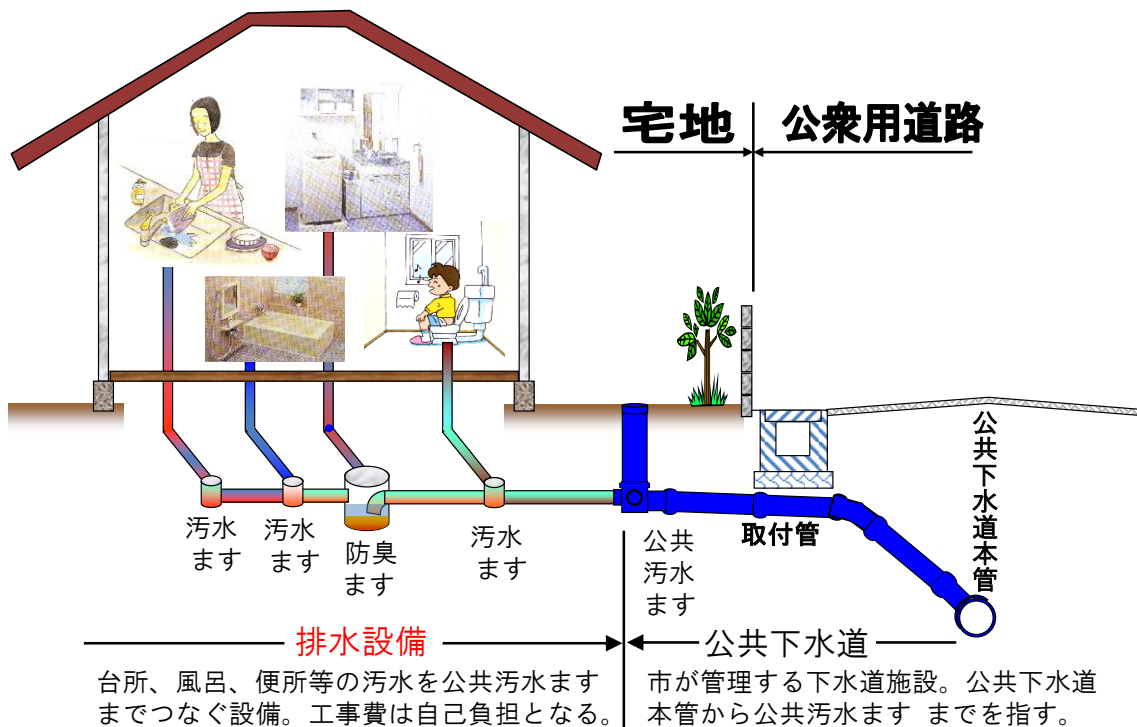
宅地

公衆用道路

公共下水道本管

汚水ます

汚水ます

防臭ます

汚水ます

公共汚水ます

取付管

排水設備

公共下水道

台所、風呂、便所等の汚水を公共汚水ますまでつなぐ設備。工事費は自己負担となる。

市が管理する下水道施設。公共下水道本管から公共汚水ます までを指す。